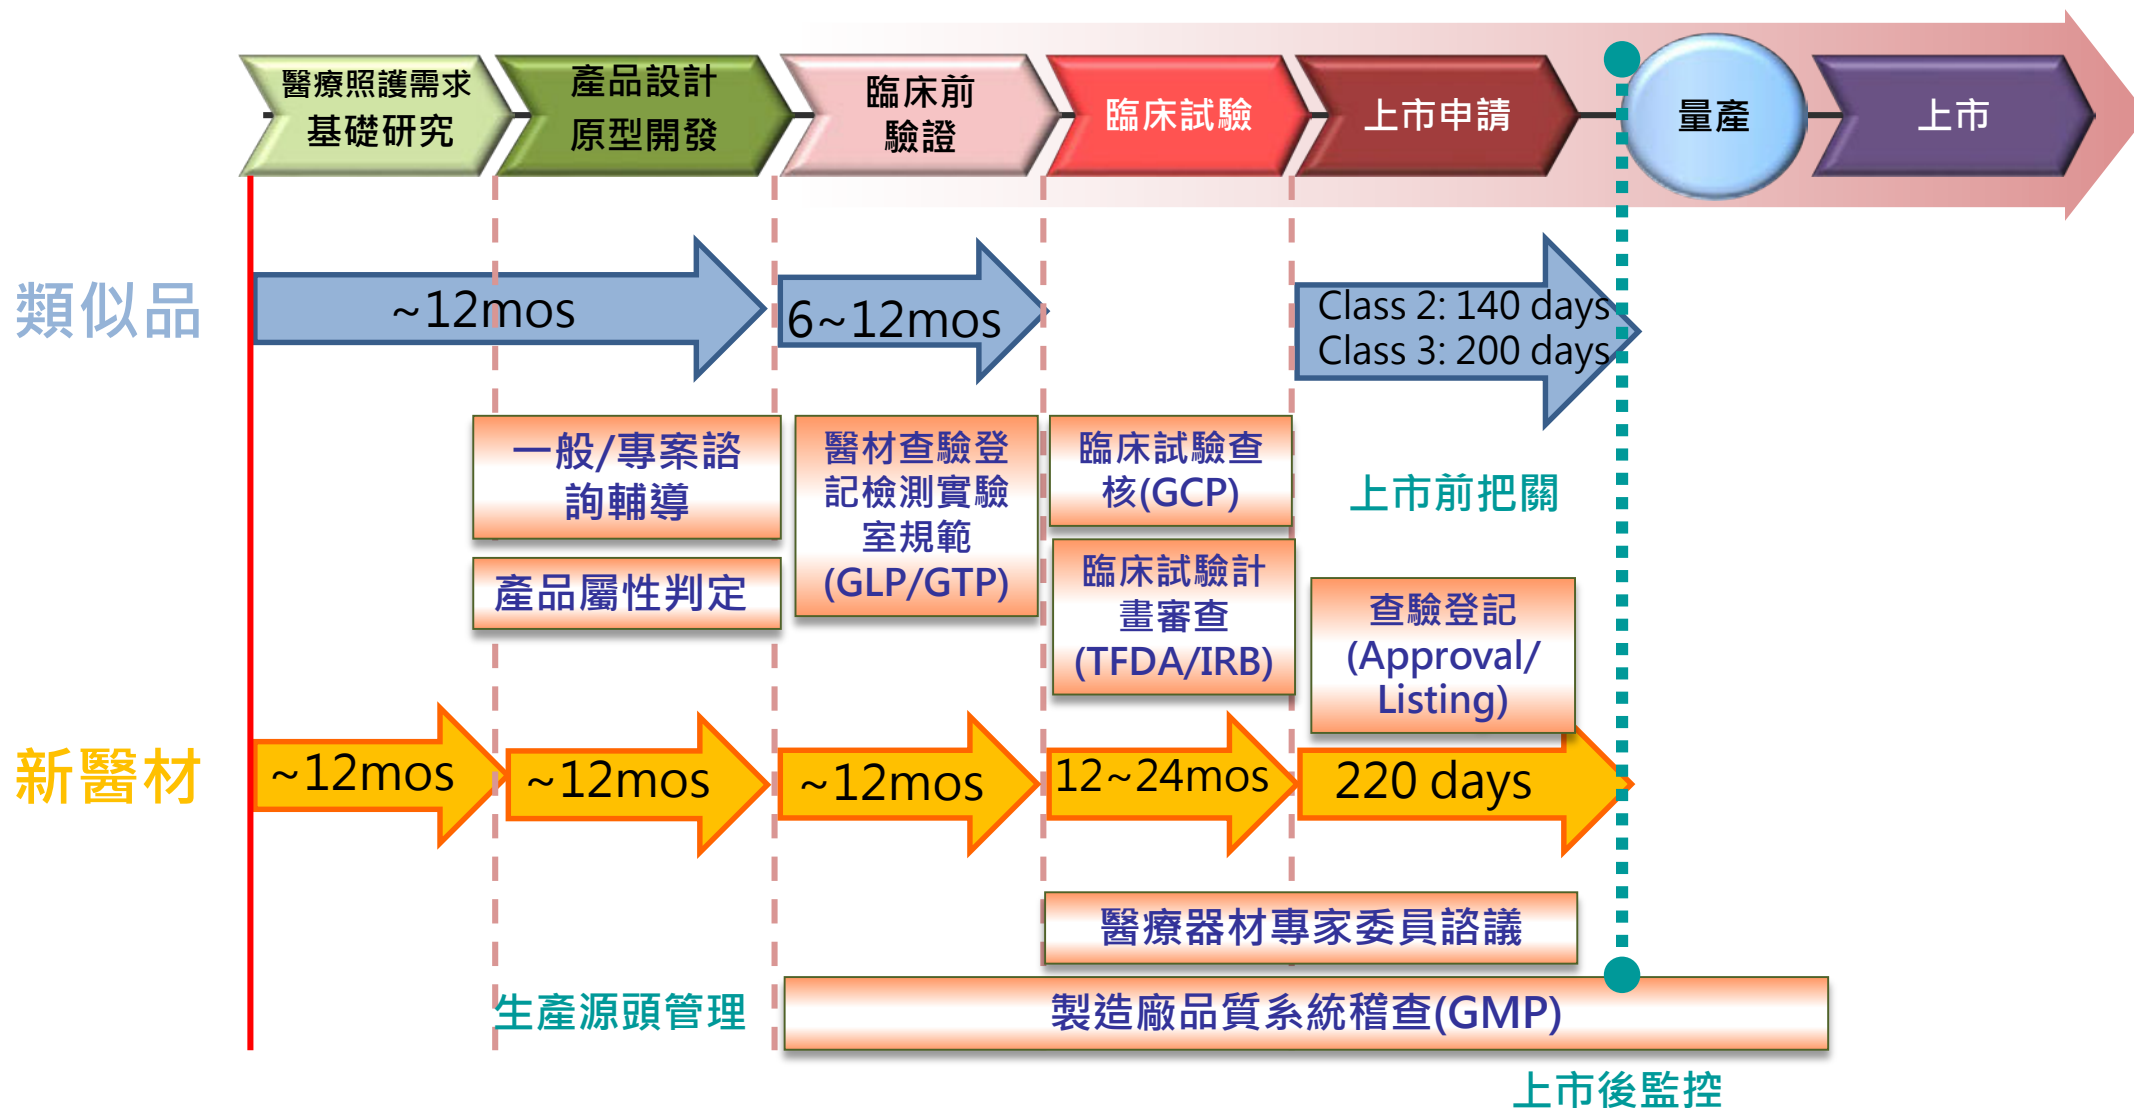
醫療照護需求
基礎研究

產品設計
原型開發

臨床前
驗證

臨床試驗

上市申請

量產

上市

類似品

~12mos

6~12mos

Class 2: 140 days
Class 3: 200 days

一般/專案諮詢輔導

醫材查驗登記檢測實驗室規範(GLP/GTP)

臨床試驗查核(GCP)

上市前把關

產品屬性判定

臨床試驗計畫審查(TFDA/IRB)

查驗登記(Approval/Listing)

新醫材

~12mos

~12mos

~12mos

12~24mos

220 days

醫療器材專家委員諮議

生產源頭管理

製造廠品質系統稽查(GMP)

上市後監控